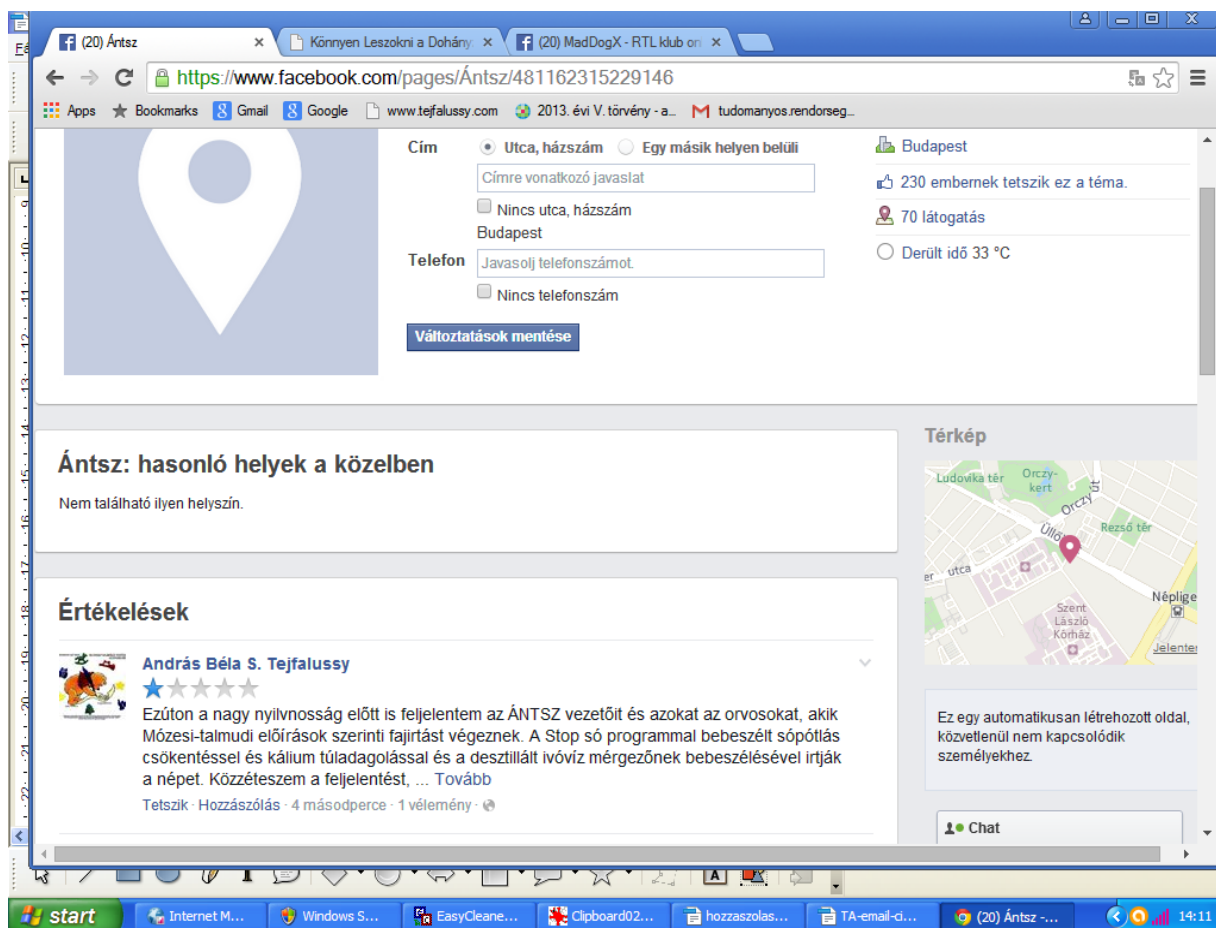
(20) Ántsz
Könnyen Leszokni a Dohány
(20) MadDogX - RTL klub on

https://www.facebook.com/pages/Ántsz/481162315229146

Apps Bookmarks Gmail Google www.tejfalussy.com 2013. évi V. törvény - a... tudomanyos.rendorseg...

Cím Utca, házszám Egy másik helyen belüli
Címre vonatkozó javaslat
Nincs utca, házszám
Budapest
Telefon Javasolj telefonszámot.
Nincs telefonszám
Változtatások mentése

Budapest
230 embernek tetszik ez a téma.
70 látogatás
Derült idő 33 °C

Ántsz: hasonló helyek a közelben
Nem található ilyen helyszín.

Térkép
Ludovika tér Orczy-kert Orczy út Üllői Rezső tér utca Népliget Szent László Kórház Jelenten

Értékelések

András Béla S. Tejfalussy
Ezúton a nagy nyilvnosság előtt is feljelentem az ÁNTSZ vezetőit és azokat az orvosokat, akik Mózesi-talmudi előírások szerinti fajirtást végeznek. A Stop só programmal bebeszélt sópótlás csökentéssel és kálium túladagolással és a desztillált ivóvíz mérgezőnek bebeszélésével irtják a népet. Közzéteszem a feljelentést, ... Tovább
Tetszik · Hozzászólás · 4 másodperce · 1 vélemény ·

Ez egy automatikusan létrehozott oldal, közvetlenül nem kapcsolódik személyekhez.

Chat

start Internet M... Windows S... EasyCleane... Clipboard02... hozzaszolas... TA-email-ci... (20) Ántsz -... 14:11